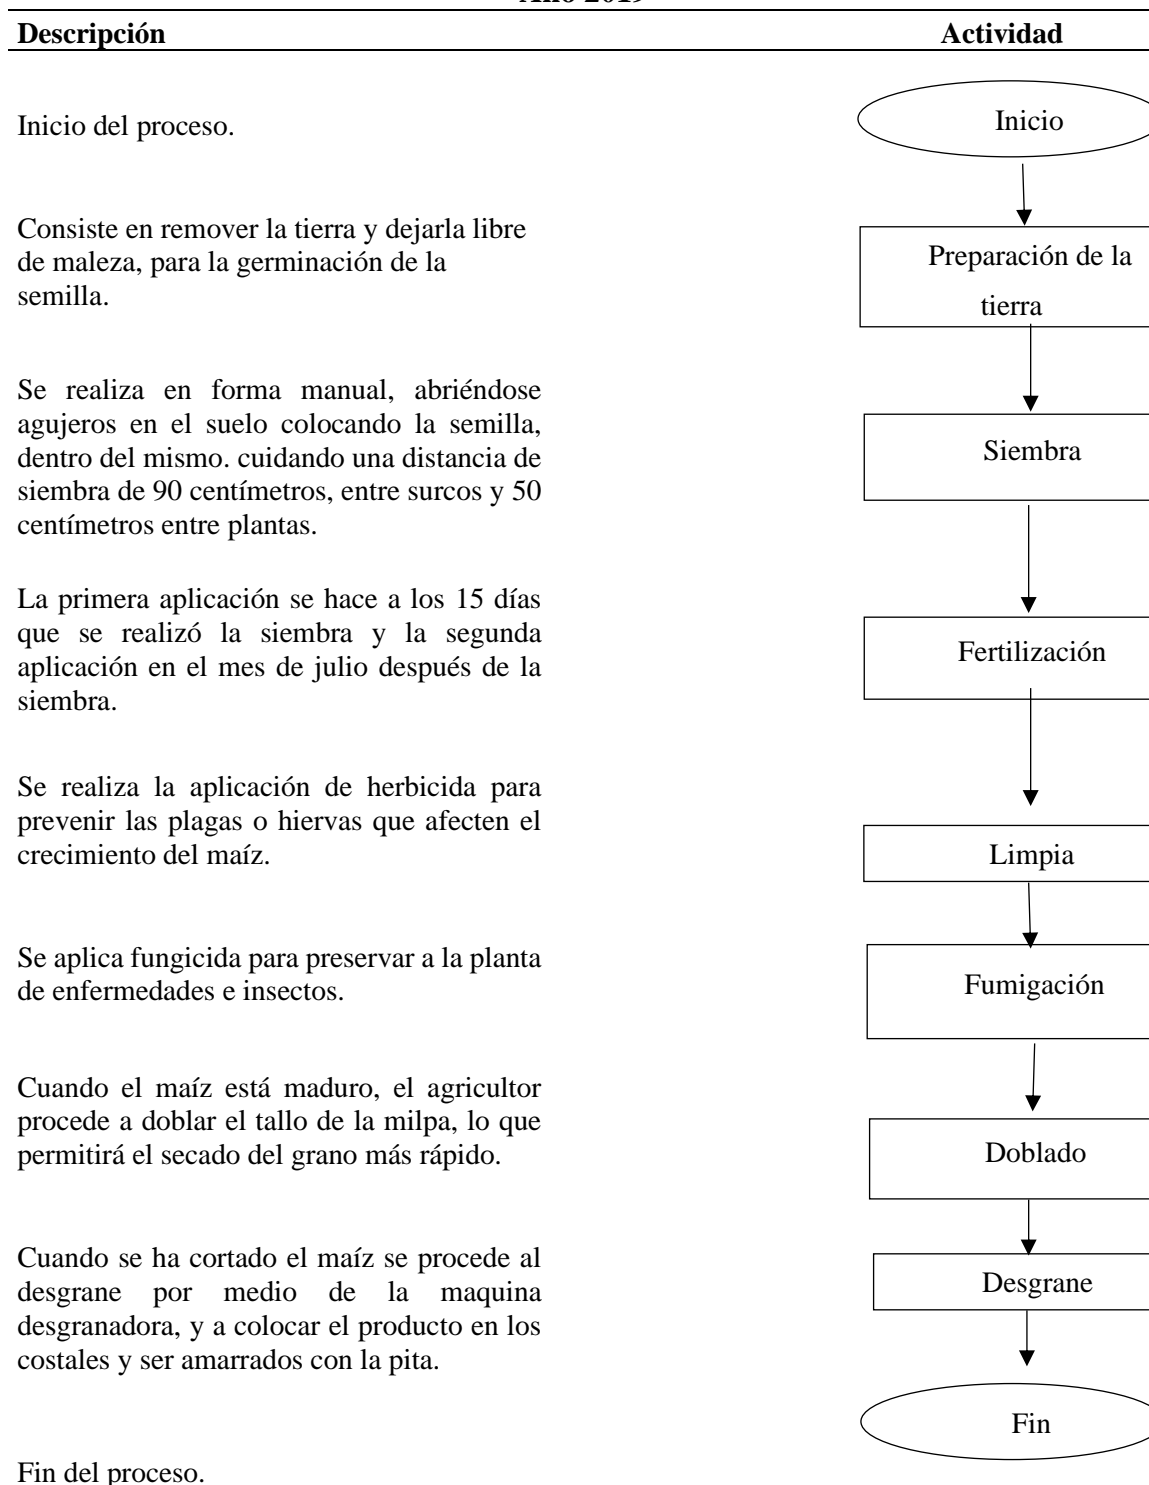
Año 2019

| Descripción | Actividad |
|---|---|
| Inicio del proceso. | Inicio |
| Consiste en remover la tierra y dejarla libre de maleza, para la germinación de la semilla. | Preparación de la tierra |
| Se realiza en forma manual, abriéndose agujeros en el suelo colocando la semilla, dentro del mismo. cuidando una distancia de siembra de 90 centímetros, entre surcos y 50 centímetros entre plantas. | Siembra |
| La primera aplicación se hace a los 15 días que se realizó la siembra y la segunda aplicación en el mes de julio después de la siembra. | Fertilización |
| Se realiza la aplicación de herbicida para prevenir las plagas o hiervas que afecten el crecimiento del maíz. | Limpia |
| Se aplica fungicida para preservar a la planta de enfermedades e insectos. | Fumigación |
| Cuando el maíz está maduro, el agricultor procede a doblar el tallo de la milpa, lo que permitirá el secado del grano más rápido. | Doblado |
| Cuando se ha cortado el maíz se procede al desgrane por medio de la maquina desgranadora, y a colocar el producto en los costales y ser amarrados con la pita. | Desgrane |
| Fin del proceso. | Fin |